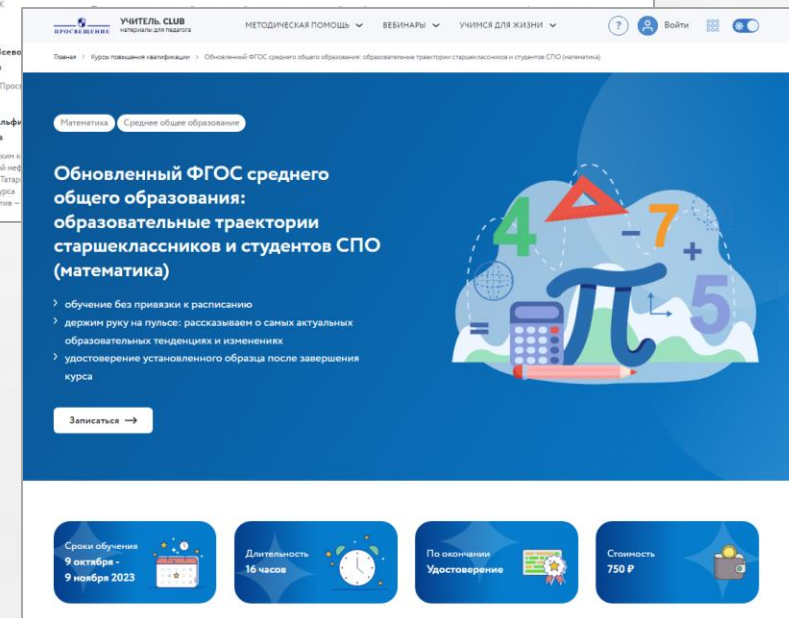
ПРОСВЕЩЕНИЕ УЧИТЕЛЬ. CLUB материалы для педагога

МЕТОДИЧЕСКАЯ ПОМОЩЬ ВЕБИНАРЫ УЧИМСЯ ДЛЯ ЖИЗНИ ? Войти

Главная > Курсы повышения квалификации > Обновленный ФГОС среднего общего образования: образовательные траектории старшеклассников и студентов СПО (математика)

Математика Среднее общее образование

Обновленный ФГОС среднего общего образования: образовательные траектории старшеклассников и студентов СПО (математика)

обучение без привязки к расписанию

держим руку на пульсе: рассказываем о самых актуальных образовательных тенденциях и изменениях

удостоверение установленного образца после завершения курса

Записаться →

4 −7 + 5 = $\pi$

Сроки обучения 9 октября - 9 ноября 2023

Длительность 16 часов

По окончании Удостоверение

Стоимость 750 ₽